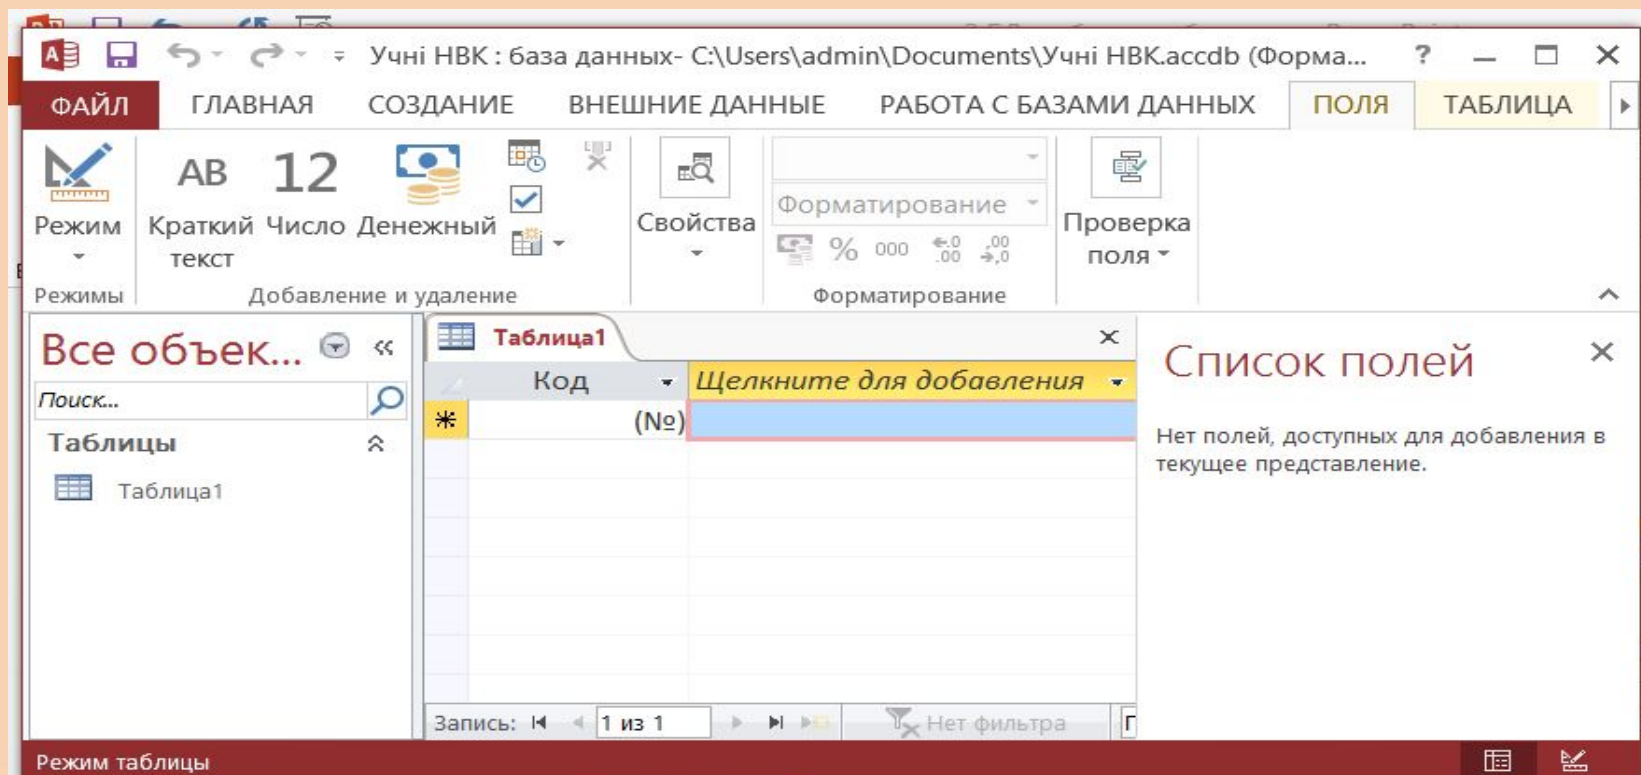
Учні НВК : база данных- C:\Users\admin\Documents\Учні НВК.accdb (Форма... ? — ☐ ✕

ФАЙЛ ГЛАВНАЯ СОЗДАНИЕ ВНЕШНИЕ ДАННЫЕ РАБОТА С БАЗАМИ ДАННЫХ ПОЛЯ ТАБЛИЦА

Режим
AB Краткий текст
12 Число
Денежный
Свойства
Форматирование
% 000 $\leftarrow{,}0$ $,00$ $\rightarrow{,}0$ $,00$
Проверка поля

Режимы Добавление и удаление Форматирование

Все объек... «
Поиск...
Таблицы
Таблица1

Таблица1 ✕
Код Щелкните для добавления
✱ (№)

Запись: 1 из 1 Нет фильтра

Список полей ✕
Нет полей, доступных для добавления в текущее представление.

Режим таблицы